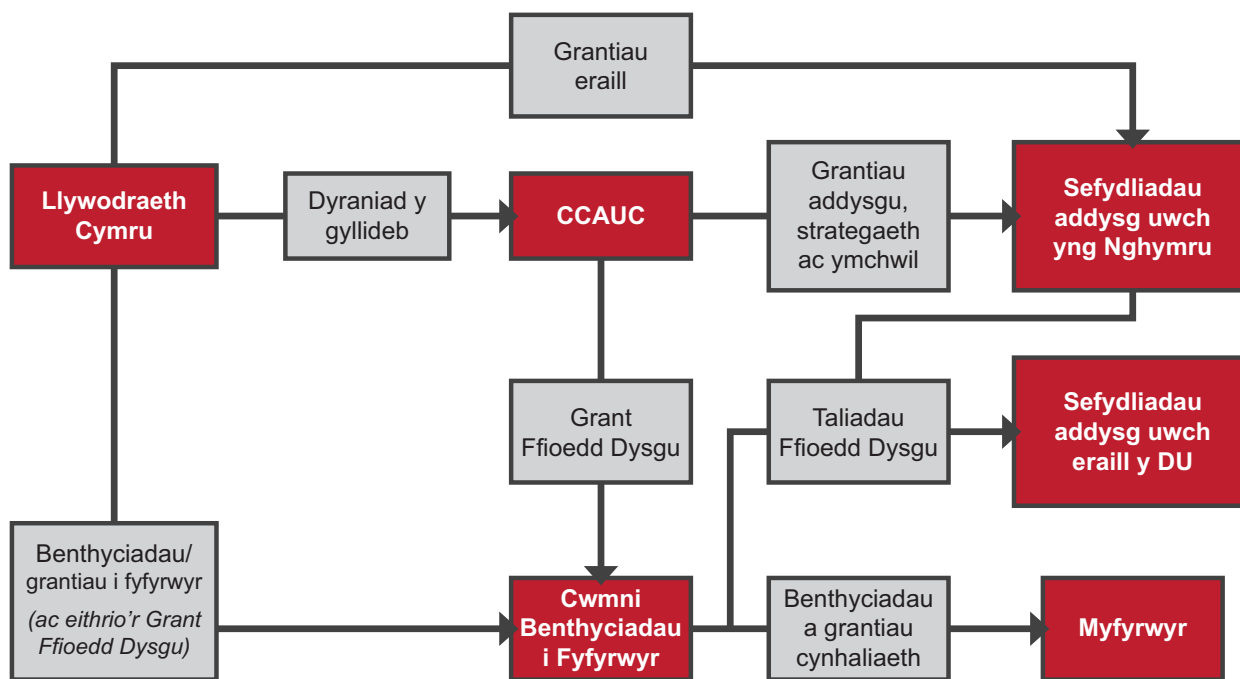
Grantiau eraill

Llywodraeth Cymru

Dyraniad y gyllideb

CCAUC

Grantiau addysgu, strategaeth ac ymchwil

Sefydliadau addysg uwch yng Nghymru

Grant Ffioedd Dysgu

Taliadau Ffioedd Dysgu

Sefydliadau addysg uwch eraill y DU

Benthyciadau/ grantiau i fyfyrwyr (ac eithrio'r Grant Ffioedd Dysgu)

Cwmni Benthyciadau i Fyfyrwyr

Benthyciadau a grantiau cynhaliaeth

Myfyrwyr